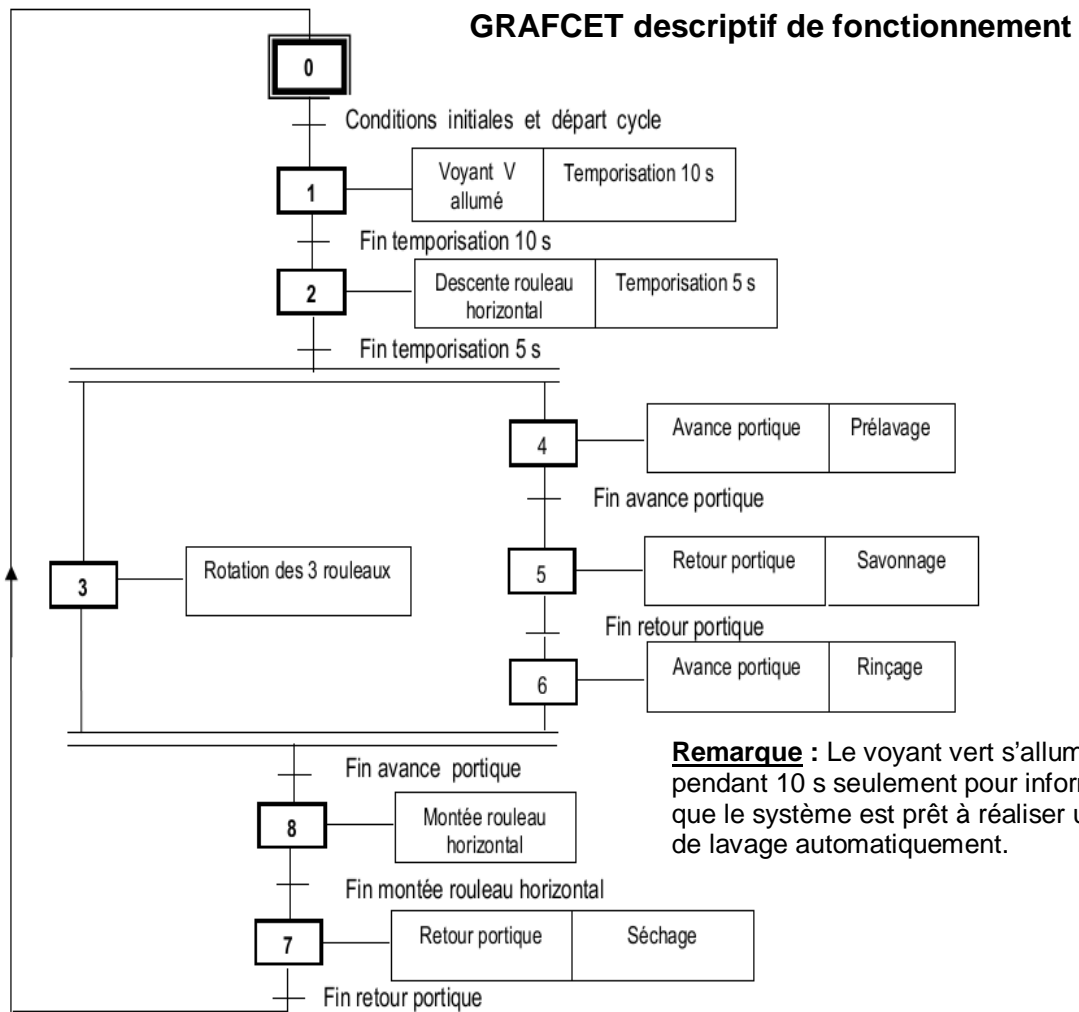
GRAFCET descriptif de fonctionnement

0

Conditions initiales et départ cycle

1

Voyant V allumé | Temporisation 10 s

Fin temporisation 10 s

2

Descente rouleau horizontal | Temporisation 5 s

Fin temporisation 5 s

4

Avance portique | Prélavage

Fin avance portique

3

Rotation des 3 rouleaux

5

Retour portique | Savonnage

Fin retour portique

6

Avance portique | Rinçage

Remarque : Le voyant vert s'allum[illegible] pendant 10 s seulement pour infor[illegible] que le système est prêt à réaliser u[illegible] de lavage automatiquement.

Fin avance portique

8

Montée rouleau horizontal

Fin montée rouleau horizontal

7

Retour portique | Séchage

Fin retour portique